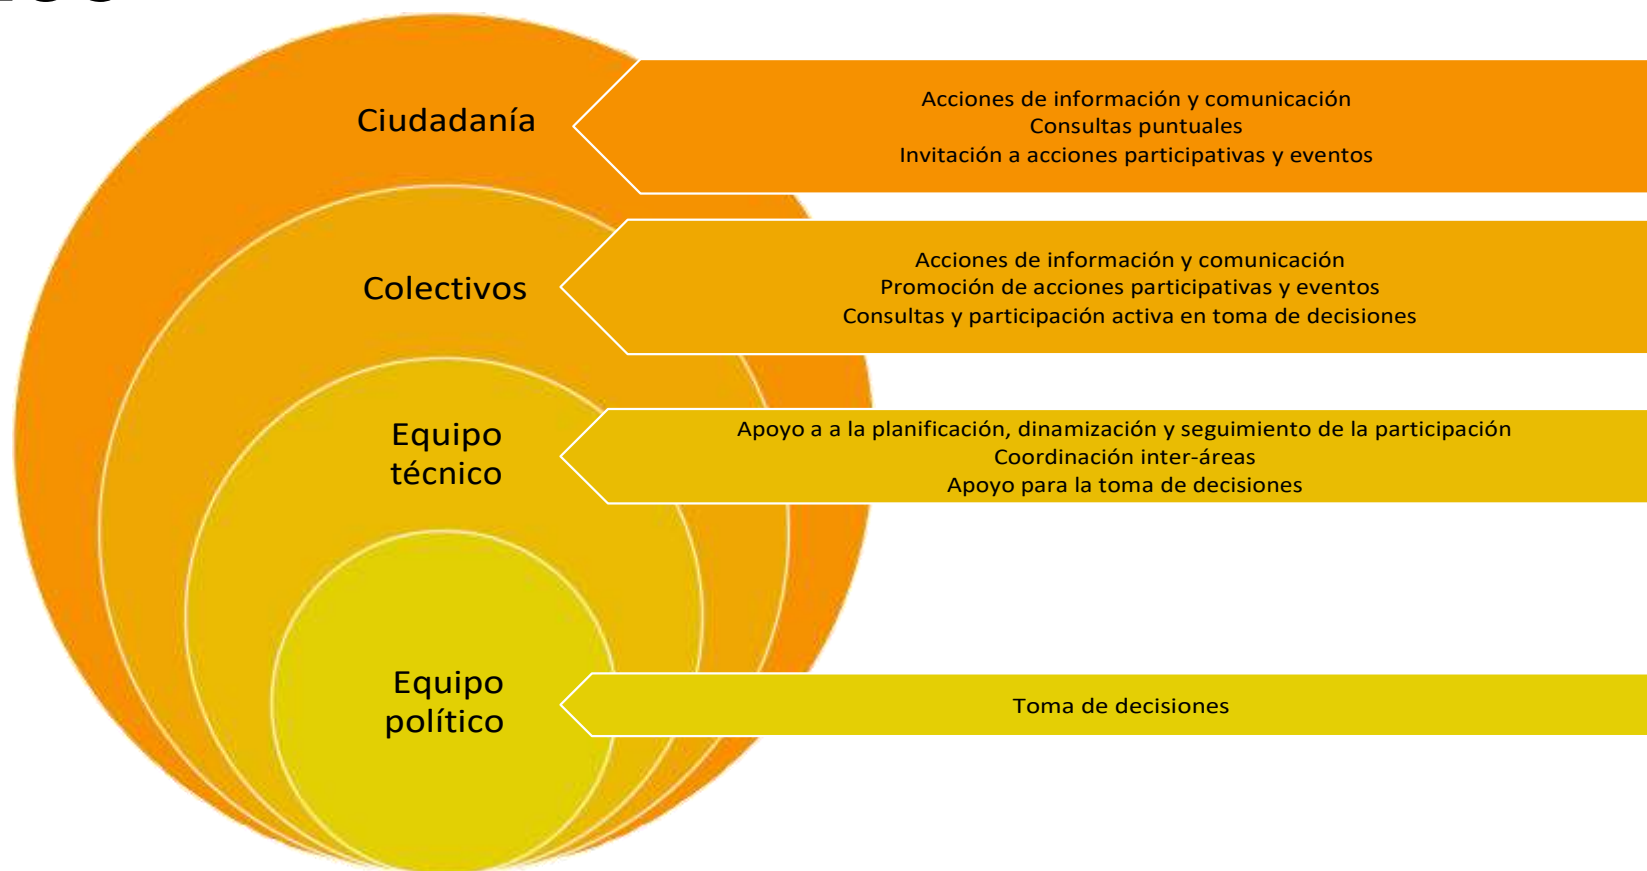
Ciudadanía

Acciones de información y comunicación
Consultas puntuales
Invitación a acciones participativas y eventos

Colectivos

Acciones de información y comunicación
Promoción de acciones participativas y eventos
Consultas y participación activa en toma de decisiones

Equipo técnico

Apoyo a a la planificación, dinamización y seguimiento de la participación
Coordinación inter-áreas
Apoyo para la toma de decisiones

Equipo político

Toma de decisiones